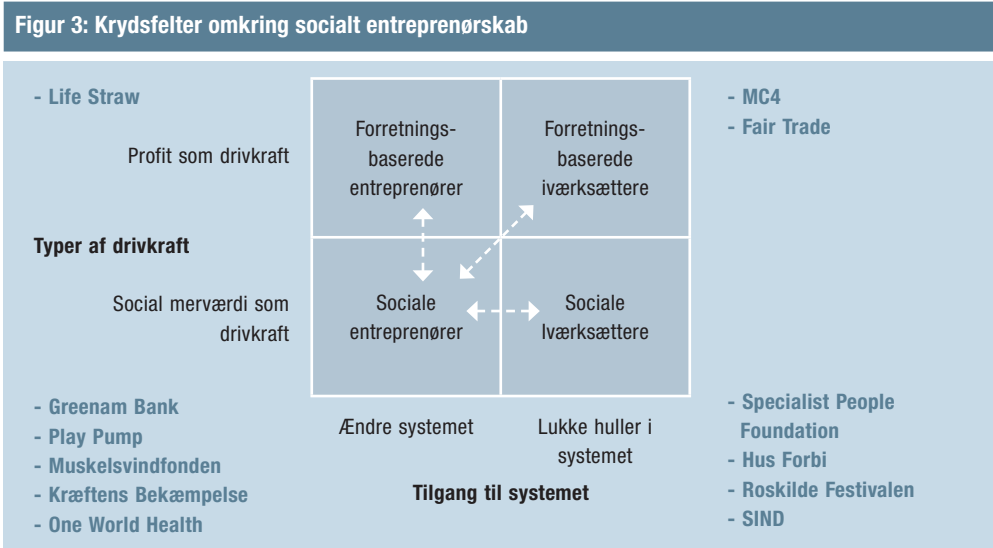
Figur 3: Krydsfelter omkring socialt entreprenørskab

- Life Straw

Profit som drivkraft

Typer af drivkraft

Social merværdi som drivkraft

- Greenam Bank
- Play Pump
- Muskelsvindfonden
- Kræftens Bekæmpelse
- One World Health

| | |
|---|---|
| Forretnings-baserede entreprenører | Forretnings-baserede iværksættere |
| Sociale entreprenører | Sociale Iværksættere |

Ændre systemet

Lukke huller i systemet

Tilgang til systemet

- MC4
- Fair Trade

- Specialist People Foundation
- Hus Forbi
- Roskilde Festivalen
- SIND